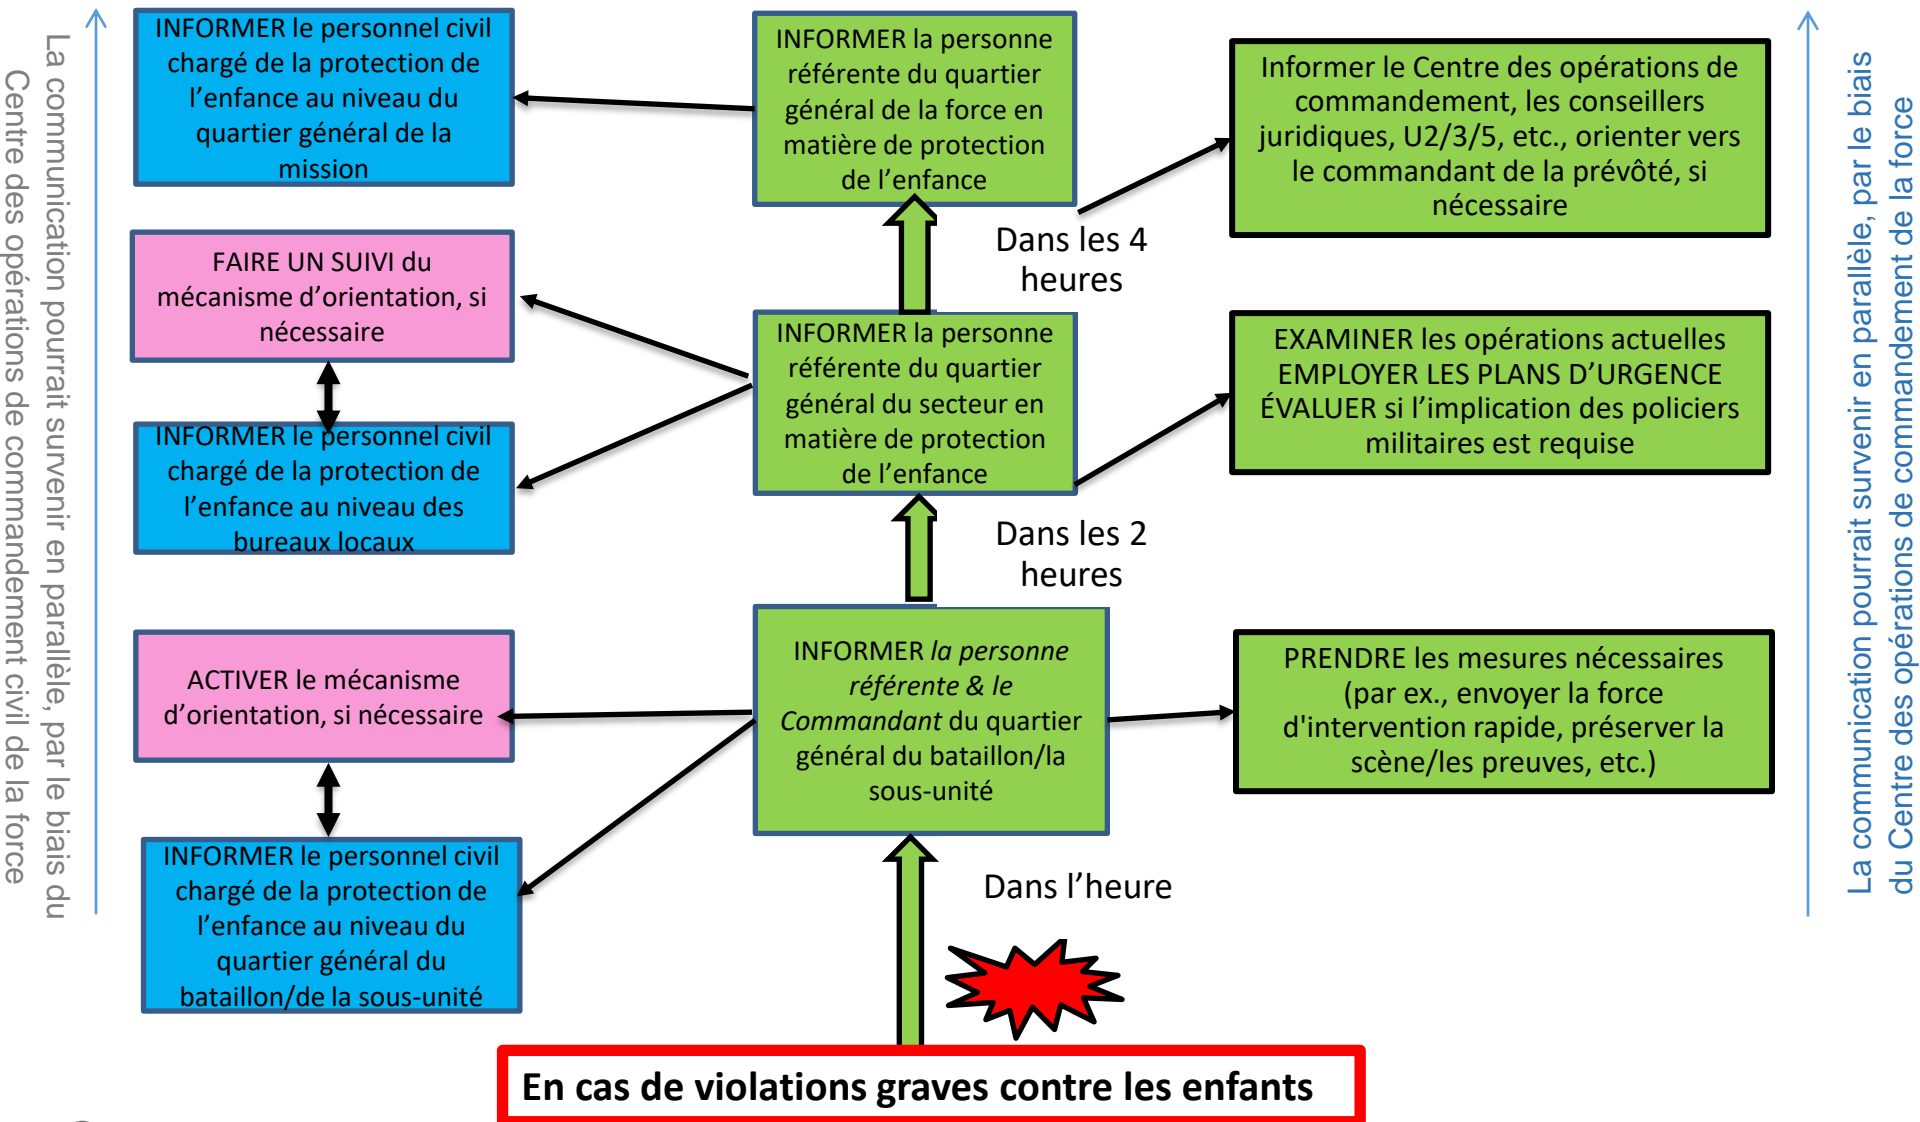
La communication pourrait survenir en parallèle, par le biais du Centre des opérations de commandement civil de la force

INFORMER le personnel civil chargé de la protection de l'enfance au niveau du quartier général de la mission

INFORMER la personne référente du quartier général de la force en matière de protection de l'enfance

Informer le Centre des opérations de commandement, les conseillers juridiques, U2/3/5, etc., orienter vers le commandant de la prévôté, si nécessaire

Dans les 4 heures

FAIRE UN SUIVI du mécanisme d'orientation, si nécessaire

INFORMER la personne référente du quartier général du secteur en matière de protection de l'enfance

EXAMINER les opérations actuelles EMPLOYER LES PLANS D'URGENCE ÉVALUER si l'implication des policiers militaires est requise

INFORMER le personnel civil chargé de la protection de l'enfance au niveau des bureaux locaux

Dans les 2 heures

ACTIVER le mécanisme d'orientation, si nécessaire

INFORMER *la personne référente & le Commandant* du quartier général du bataillon/la sous-unité

PRENDRE les mesures nécessaires (par ex., envoyer la force d'intervention rapide, préserver la scène/les preuves, etc.)

INFORMER le personnel civil chargé de la protection de l'enfance au niveau du quartier général du bataillon/de la sous-unité

Dans l'heure

En cas de violations graves contre les enfants

La communication pourrait survenir en parallèle, par le biais du Centre des opérations de commandement de la force